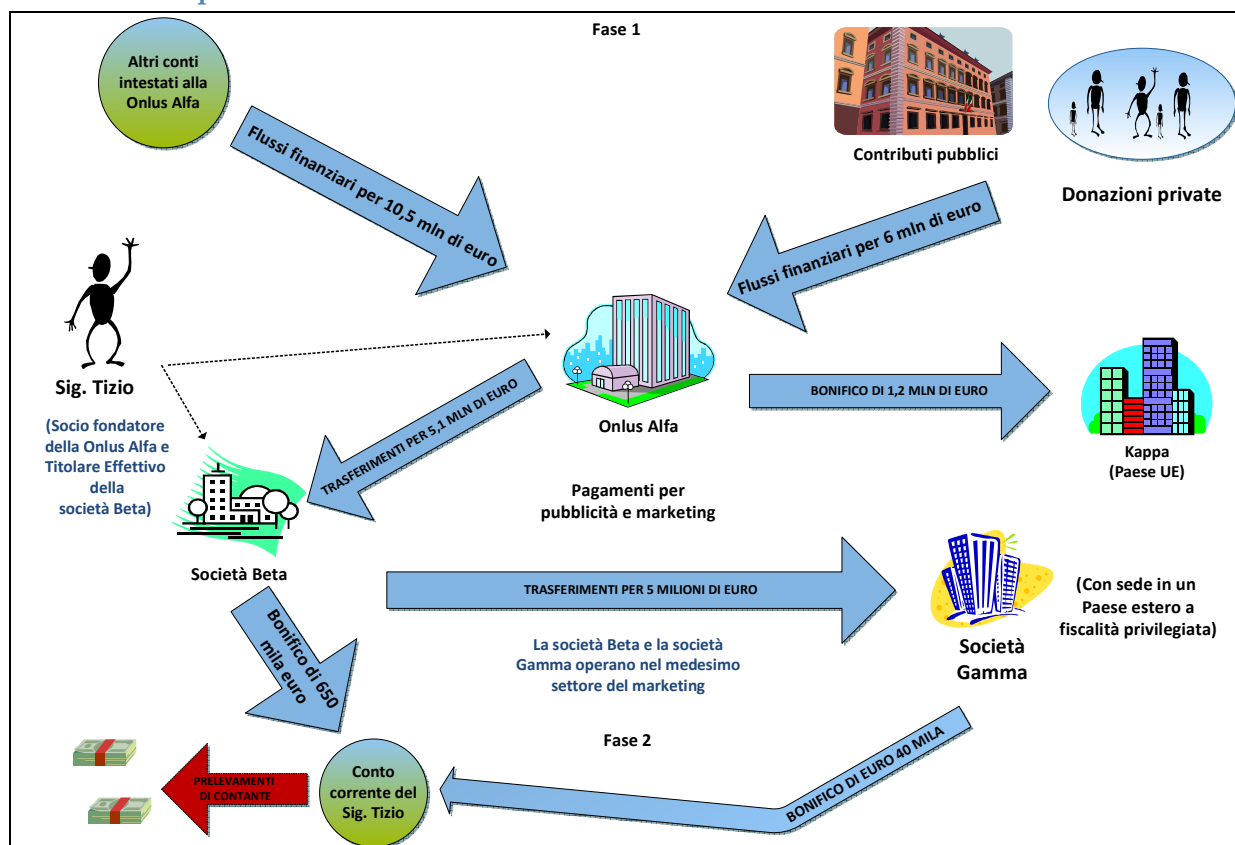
Fase 1

Altri conti intestati alla Onlus Alfa

Flussi finanziari per 10,5 mln di euro

Contributi pubblici

Donazioni private

Flussi finanziari per 6 mln di euro

Sig. Tizio

(Socio fondatore della Onlus Alfa e Titolare Effettivo della società Beta)

Onlus Alfa

BONIFICO DI 1,2 MLN DI EURO

Kappa
(Paese UE)

TRASFERIMENTI PER 5,1 MLN DI EURO

Società Beta

Pagamenti per pubblicità e marketing

TRASFERIMENTI PER 5 MILIONI DI EURO

Società Gamma

(Con sede in un Paese estero a fiscalità privilegiata)

Bonifico di 650 mila euro

La società Beta e la società Gamma operano nel medesimo settore del marketing

Fase 2

PRELEVAMENTI DI CONTANTE

Conto corrente del Sig. Tizio

BONIFICO DI EURO 40 MILA